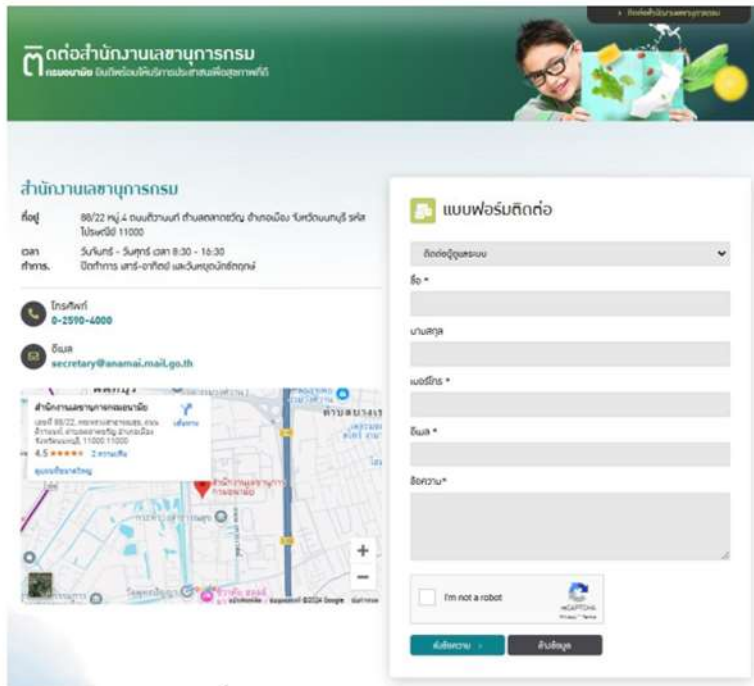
> ติดต่อสำนักงานเลขานุการกรม

ติดต่อสำนักงานเลขานุการกรม
กรมอนามัย ยินดีพร้อมให้บริการประชาชนเพื่อสุขภาพที่ดี

สำนักงานเลขานุการกรม

ที่อยู่ 88/22 หมู่.4 ถนนติวานนท์ ตำบลตลาดขวัญ อำเภอเมือง จังหวัดนนทบุรี รหัสไปรษณีย์ 11000

เวลาทำการ. วันจันทร์ - วันศุกร์ เวลา 8:30 - 16:30
ปิดทำการ เสาร์-อาทิตย์ และวันหยุดนักขัตฤกษ์

โทรศัพท์
0-2590-4000

อีเมล
secretary@anamai.mail.go.th

สำนักงานเลขานุการกรมอนามัย
เลขที่ 88/22, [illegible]
4.5 ★★★★★ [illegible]
ดูแผนที่ขนาดใหญ่
เส้นทาง
สำนักงานเลขานุการกรมอนามัย
Google

แบบฟอร์มติดต่อ

ติดต่อผู้ดูแลระบบ

ชื่อ *

นามสกุล

เบอร์โทร *

อีเมล *

ข้อความ*

I'm not a robot
reCAPTCHA
Privacy - Terms

ส่งข้อความ >
ล้างข้อมูล